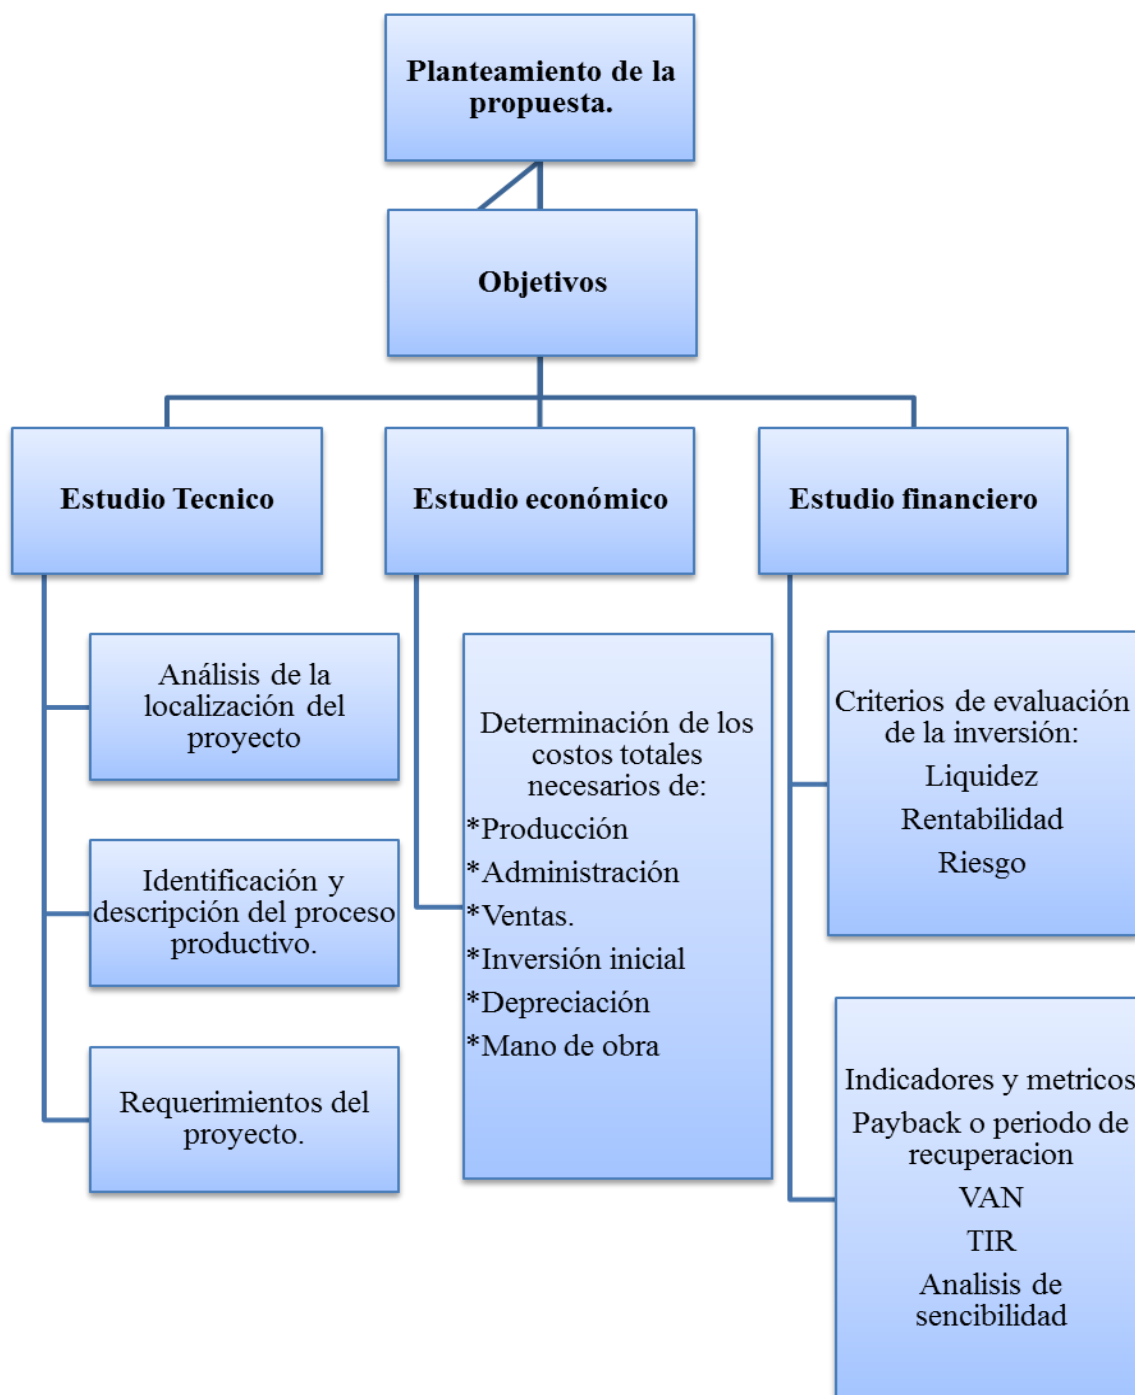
Planteamiento de la propuesta.

Objetivos

Estudio Tecnico

Estudio económico

Estudio financiero

Análisis de la localización del proyecto

Identificación y descripción del proceso productivo.

Requerimientos del proyecto.

Determinación de los costos totales necesarios de:
*Producción
*Administración
*Ventas.
*Inversión inicial
*Depreciación
*Mano de obra

Criterios de evaluación de la inversión:
Liquidez
Rentabilidad
Riesgo

Indicadores y metricos
Payback o periodo de recuperacion
VAN
TIR
Analisis de sencibilidad